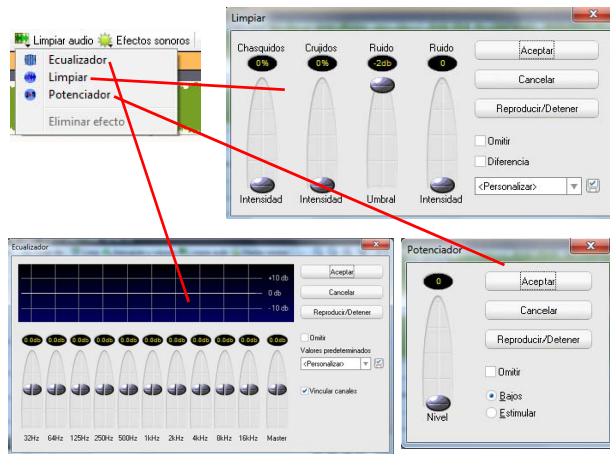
Limpiar audio Efectos sonoros
Ecualizador
Limpiar
Potenciador
Eliminar efecto

Limpiar
Chasquidos 0%
Crujidos 0%
Ruido -2db
Ruido 0
Intensidad
Intensidad
Umbral
Intensidad
Aceptar
Cancelar
Reproducir/Detener
Omitir
Diferencia
<Personalizar>

Ecualizador
+10 db
0 db
-10 db
Aceptar
Cancelar
Reproducir/Detener
0.0db 0.0db 0.0db 0.0db 0.0db 0.0db 0.0db 0.0db 0.0db 0.0db 0.0db
Omitir
Valores predeterminados
<Personalizar>
Vincular canales
32Hz 64Hz 125Hz 250Hz 500Hz 1kHz 2kHz 4kHz 8kHz 16kHz Master

Potenciador
0
Nivel
Aceptar
Cancelar
Reproducir/Detener
Omitir
Bajos
Estimular